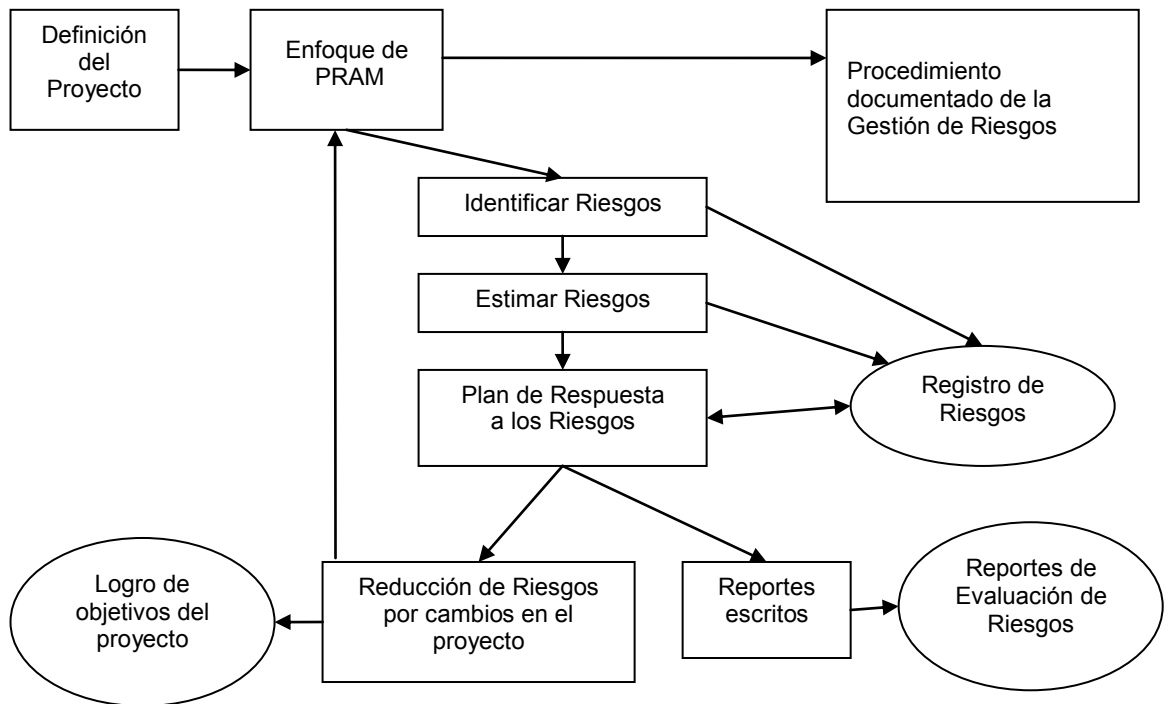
Definición del Proyecto

Enfoque de PRAM

Procedimiento documentado de la Gestión de Riesgos

Identificar Riesgos

Estimar Riesgos

Plan de Respuesta a los Riesgos

Registro de Riesgos

Logro de objetivos del proyecto

Reducción de Riesgos por cambios en el proyecto

Reportes escritos

Reportes de Evaluación de Riesgos